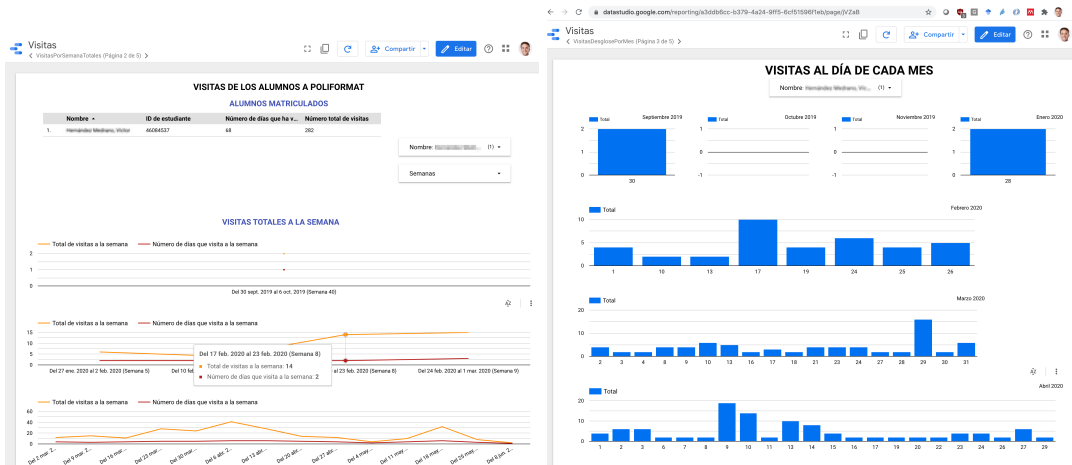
Visitas
‹ VisitasPorSemanaTotales (Página 2 de 5) ›
Compartir
Editar

VISITAS DE LOS ALUMNOS A POLIFORMAT
ALUMNOS MATRICULADOS

| | Nombre ▲ | ID de estudiante | Número de días que ha v... | Número total de visitas |
|---|---|---|---|---|
| 1. | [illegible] | 46084527 | 68 | 282 |

Nombre: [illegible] (1) ▾
Semanas ▾

VISITAS TOTALES A LA SEMANA

Total de visitas a la semana
Número de días que visita a la semana
2
1
0
Del 30 sept. 2019 al 6 oct. 2019 (Semana 40)

Total de visitas a la semana
Número de días que visita a la semana
20
15
10
5
0
Del 27 ene. 2020 al 2 feb. 2020 (Semana 5)
Del 10 feb...
Del 17 feb. 2020 al 23 feb. 2020 (Semana 8)
Total de visitas a la semana: 14
Número de días que visita a la semana: 2
al 23 feb. 2020 (Semana 8)
Del 24 feb. 2020 al 1 mar. 2020 (Semana 9)

Total de visitas a la semana
Número de días que visita a la semana
60
40
20
0
Del 2 mar. 2...
Del 9 mar. 2...
Del 16 mar...
Del 23 mar...
Del 30 mar...
Del 6 abr. 2...
Del 13 abr...
Del 20 abr...
Del 27 abr...
Del 4 may...
Del 11 may...
Del 18 may...
Del 25 may...
Del 8 jun. 2...

datastudio.google.com/reporting/a3ddb6cc-b379-4a24-9ff5-6cf51596f1eb/page/jVZaB
Visitas
‹ VisitasDesglosePorMes (Página 3 de 5) ›
Compartir
Editar

VISITAS AL DÍA DE CADA MES
Nombre: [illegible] (1) ▾

Total
Septiembre 2019
2
1
0
30

Total
Octubre 2019
1
0
-1

Total
Noviembre 2019
1
0
-1

Total
Enero 2020
2
1
0
28

Total
Febrero 2020
10
5
0
1
10
13
17
19
24
25
26

Total
Marzo 2020
20
10
0
2
3
4
6
9
10
11
12
16
17
18
19
21
23
24
25
27
28
29
30
31

Total
Abril 2020
20
10
0
1
2
3
6
7
8
9
10
11
13
14
15
16
17
18
19
20
21
22
23
24
25
26
27
28
29